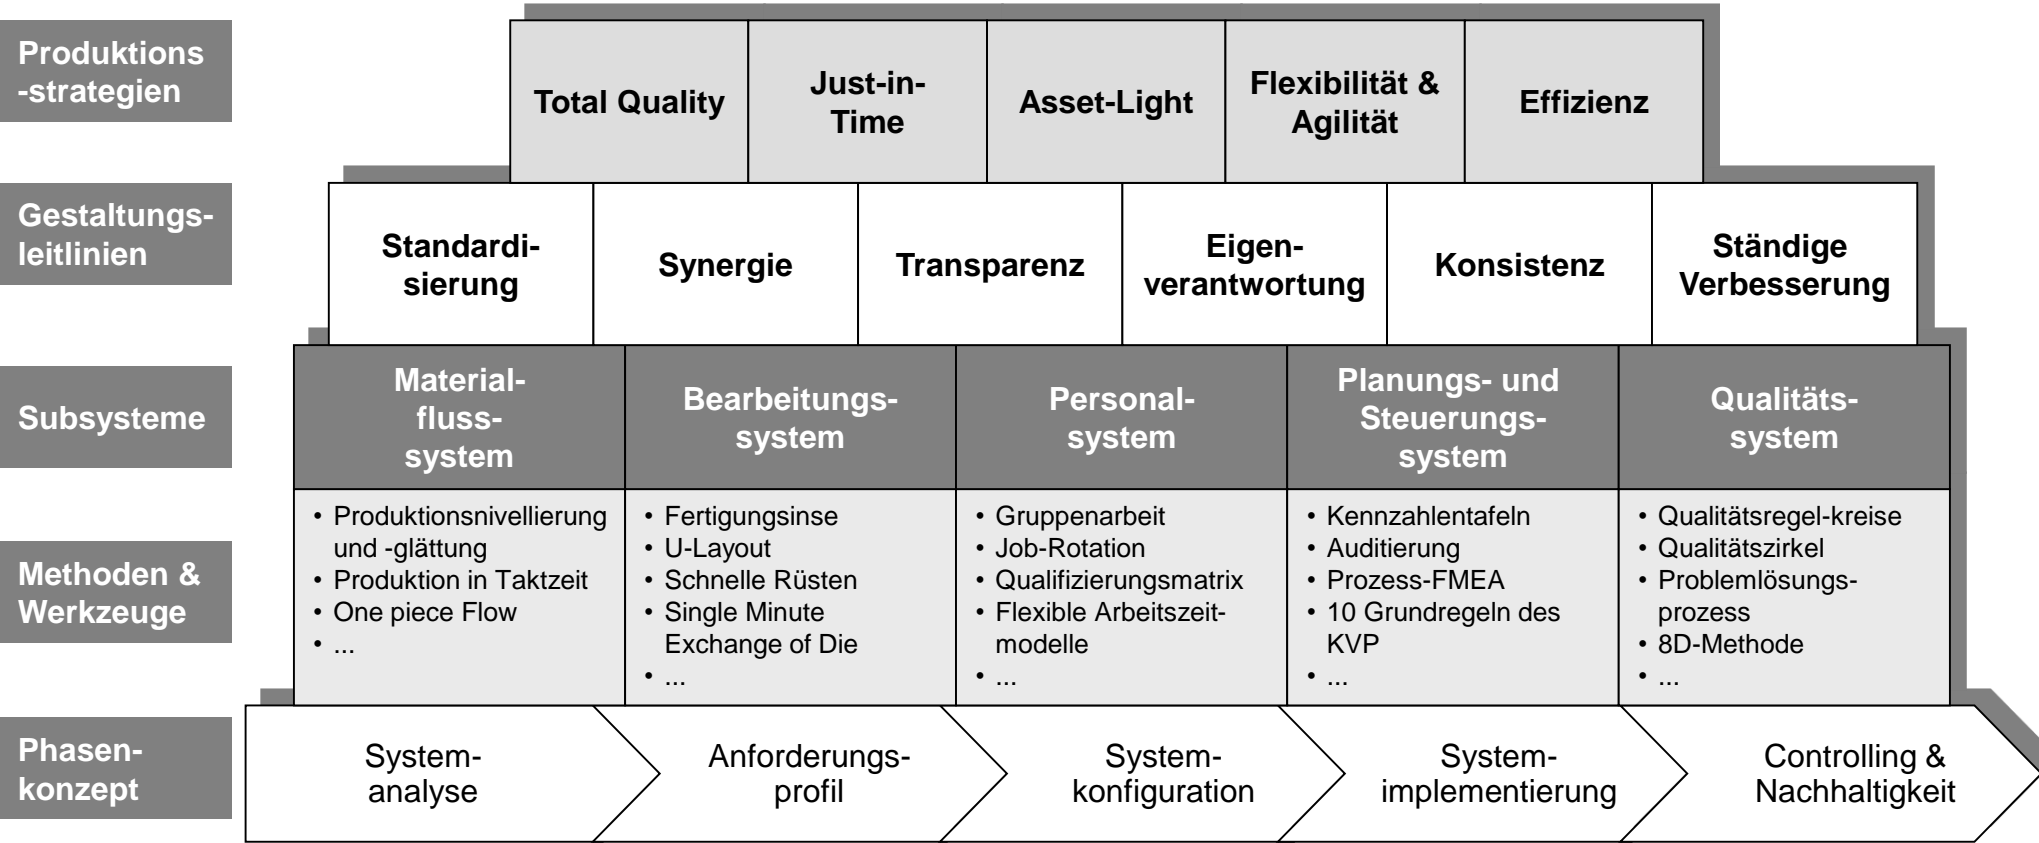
Produktions-strategien

Total Quality | Just-in-Time | Asset-Light | Flexibilität & Agilität | Effizienz

Gestaltungsleitlinien

Standardisierung | Synergie | Transparenz | Eigenverantwortung | Konsistenz | Ständige Verbesserung

Subsysteme

| Materialflusssystem | Bearbeitungssystem | Personalsystem | Planungs- und Steuerungssystem | Qualitätssystem |
|---|---|---|---|---|
| • Produktionsnivellierung und -glättung • Produktion in Taktzeit • One piece Flow • ... | • Fertigungsinse • U-Layout • Schnelle Rüsten • Single Minute Exchange of Die • ... | • Gruppenarbeit • Job-Rotation • Qualifizierungsmatrix • Flexible Arbeitszeitmodelle • ... | • Kennzahlentafeln • Auditierung • Prozess-FMEA • 10 Grundregeln des KVP • ... | • Qualitätsregel-kreise • Qualitätszirkel • Problemlösungsprozess • 8D-Methode • ... |

Methoden & Werkzeuge

Phasenkonzept

Systemanalyse | Anforderungsprofil | Systemkonfiguration | Systemimplementierung | Controlling & Nachhaltigkeit